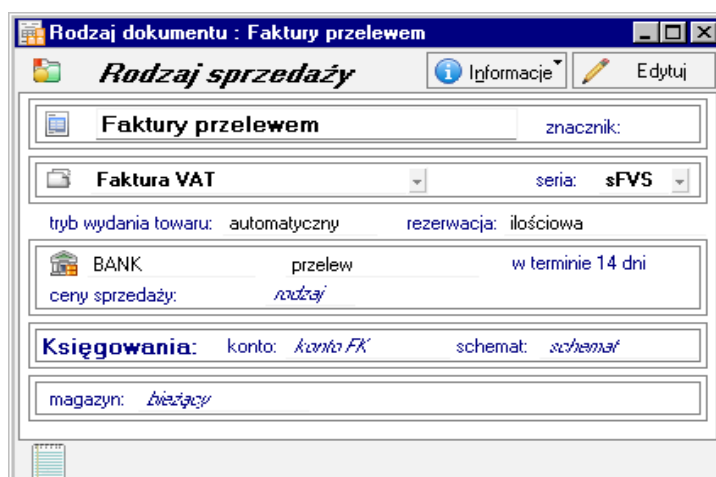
Rodzaj dokumentu : Faktury przelewem

Rodzaj sprzedaży

Informacje

Edytuj

Faktury przelewem

znacznik:

Faktura VAT

seria: sFVS

tryb wydania towaru: automatyczny

rezerwacja: ilościowa

BANK

przelew

w terminie 14 dni

ceny sprzedaży: rodzaj

Księgowania: konto: konto FK schemat: schemat

magazyn: bieżący